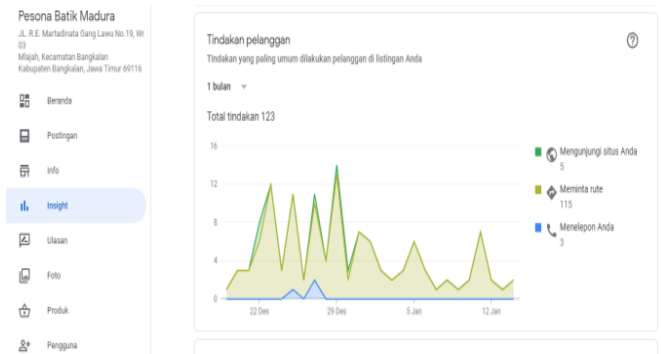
Pesona Batik Madura
JL. R.E. Martadinata Gang Lawu No.19, Wr 03
Mlajah, Kecamatan Bangkalan
Kabupaten Bangkalan, Jawa Timur 69116

Beranda
Postingan
Info
Insight
Ulasan
Foto
Produk
Pengguna

Tindakan pelanggan
Tindakan yang paling umum dilakukan pelanggan di listingan Anda

1 bulan

Total tindakan 123

16
12
8
4
0

22 Des
29 Des
5 Jan
12 Jan

Mengunjungi situs Anda
5
Meminta rute
115
Menelepon Anda
3